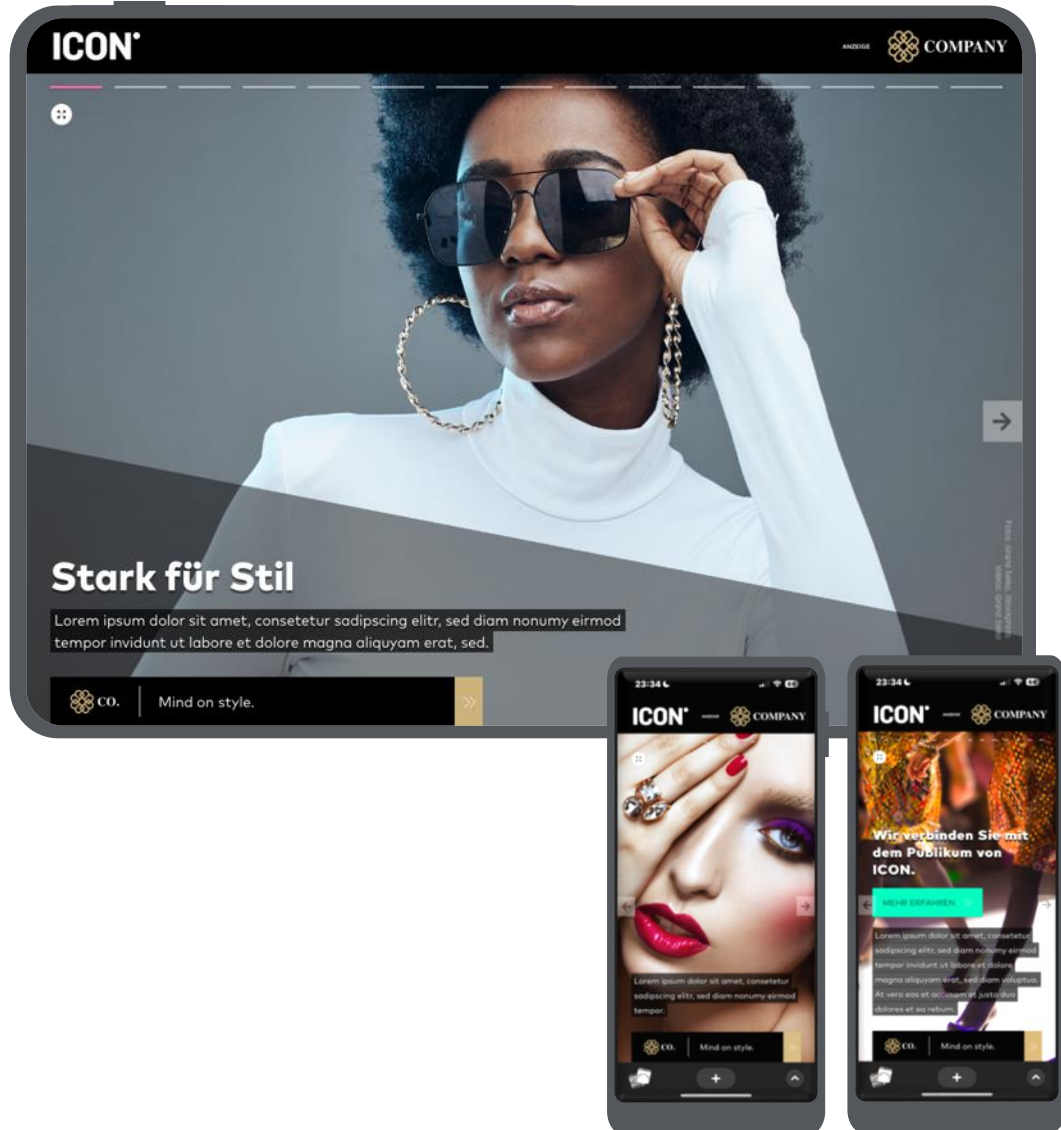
ICON'

ANZEIGE COMPANY

Stark für Stil

Lorem ipsum dolor sit amet, consetetur sadipscing elitr, sed diam nonumy eirmod tempor invidunt ut labore et dolore magna aliquyam erat, sed.

CO. Mind on style.

Foto: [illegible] Video: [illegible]

23:34

ICON' COMPANY

Lorem ipsum dolor sit amet, consetetur sadipscing elitr, sed diam nonumy eirmod tempor.

CO. Mind on style.

23:34

ICON' COMPANY

Wir verbinden Sie mit dem Publikum von ICON.

MEHR ERFAHREN

Lorem ipsum dolor sit amet, consetetur sadipscing elitr, sed diam nonumy eirmod tempor invidunt ut labore et dolore magna aliquyam erat, sed diam voluptua. At vero eos et accusam et justo duo dolores et ea rebum.

CO. Mind on style.